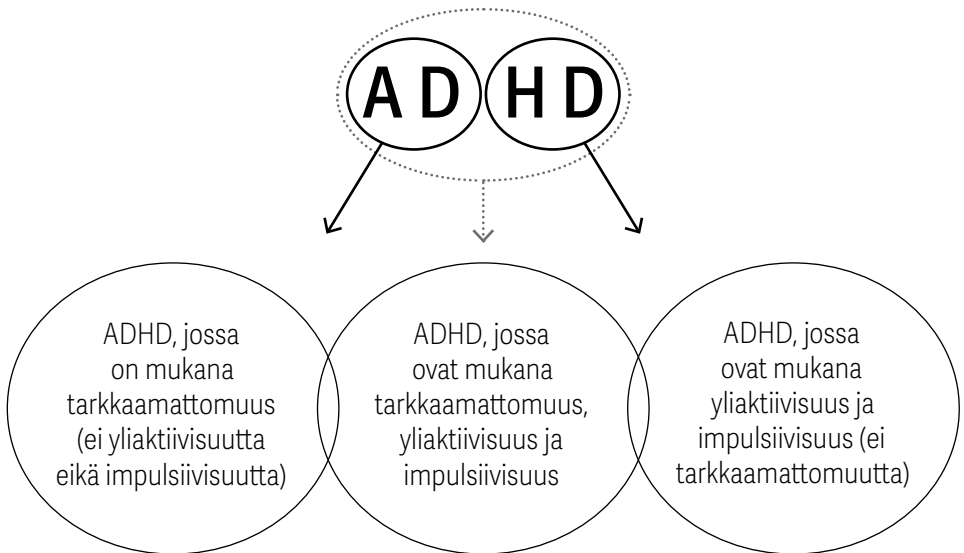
AD HD

ADHD, jossa on mukana tarkkaamattomuus (ei yliaktiivisuutta eikä impulsiivisuutta)

ADHD, jossa ovat mukana tarkkaamattomuus, yliaktiivisuus ja impulsiivisuus

ADHD, jossa ovat mukana yliaktiivisuus ja impulsiivisuus (ei tarkkaamattomuutta)